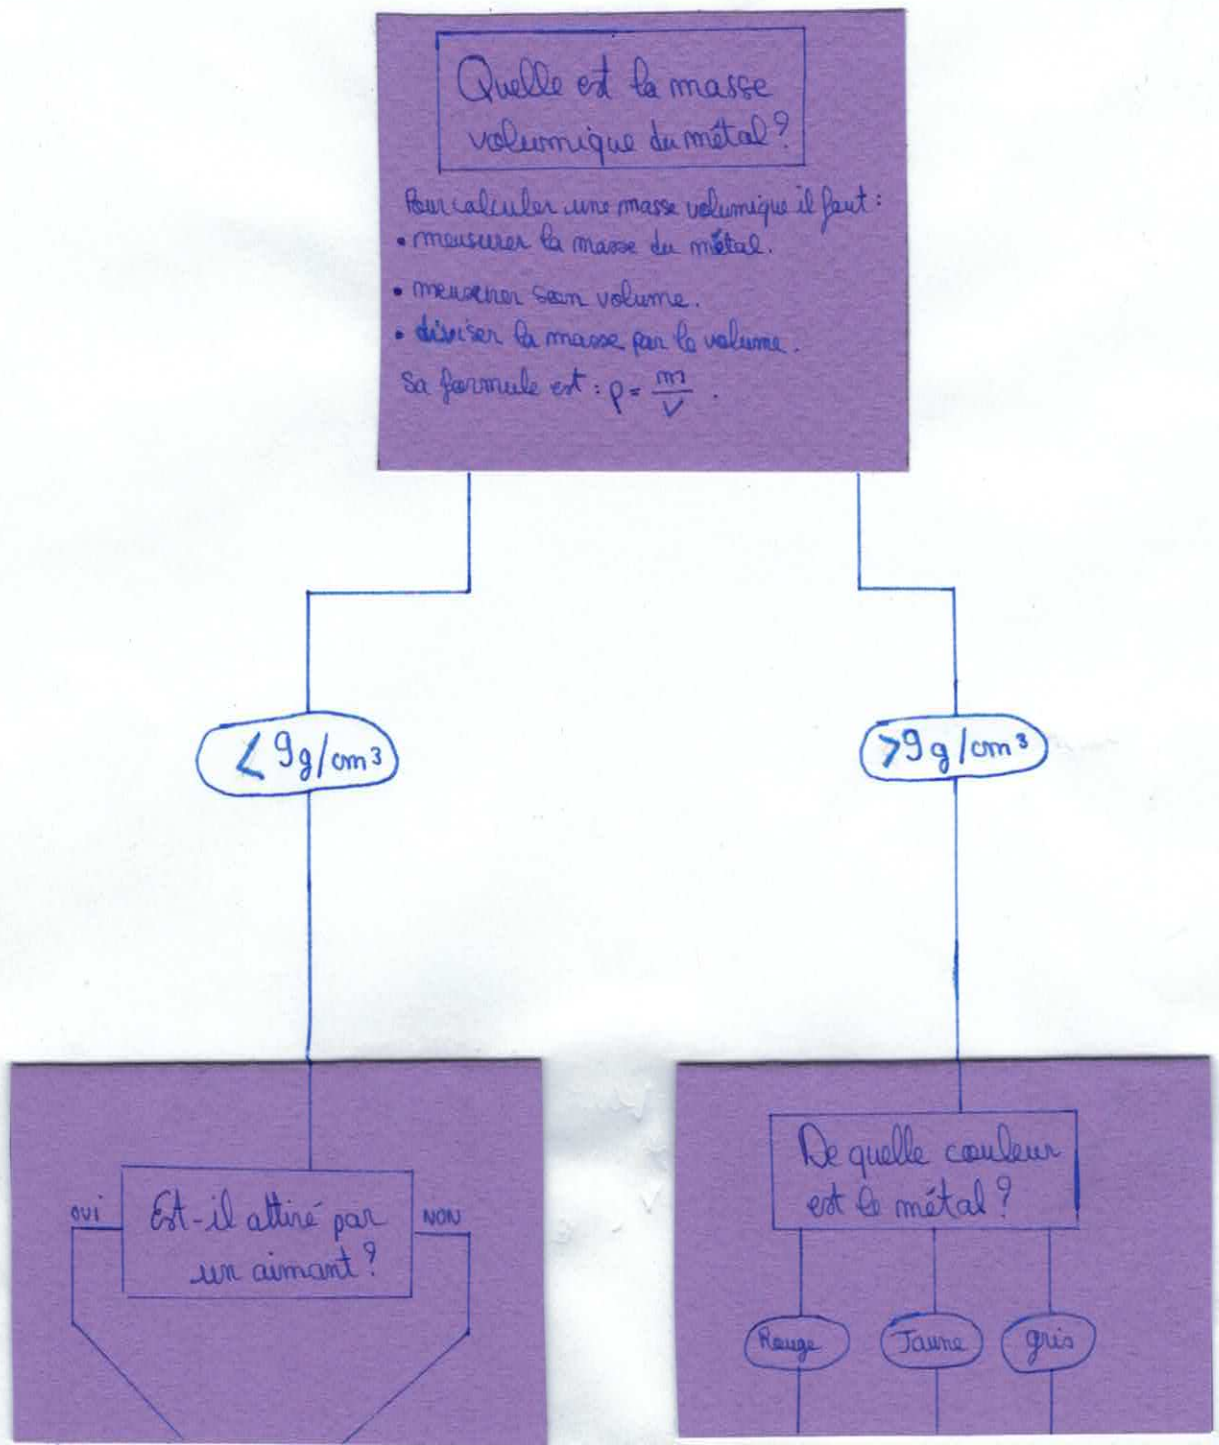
Quelle est la masse volumique du métal?

Pour calculer une masse volumique il faut :
• meusurer la masse du métal.
• meusurer son volume.
• diviser la masse par le volume.
Sa formule est : $\rho = \frac{m}{V}$ .

$< 9 g/cm^3$

$> 9 g/cm^3$

OUI

Est-il attiré par un aimant?

NON

De quelle couleur est le métal?

Rouge

Jaune

gris